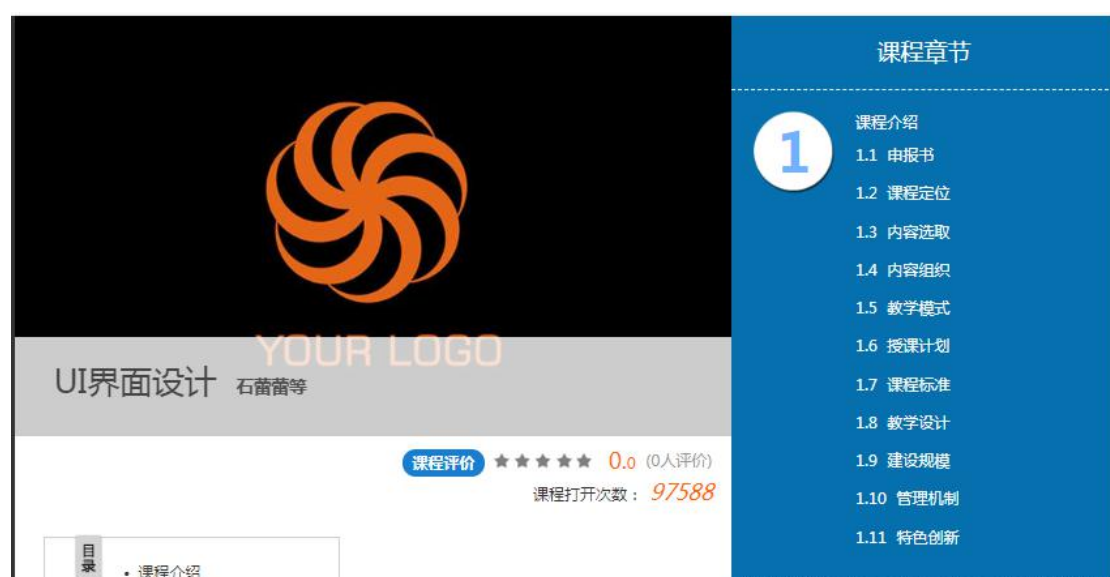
YOUR LOGO

UI界面设计 石蕾蕾等

课程评价 ★★★★★ 0.0 (0人评价)

课程打开次数： 97588

目录

• 课程介绍

课程章节

1

课程介绍

1.1 申报书

1.2 课程定位

1.3 内容选取

1.4 内容组织

1.5 教学模式

1.6 授课计划

1.7 课程标准

1.8 教学设计

1.9 建设规模

1.10 管理机制

1.11 特色创新